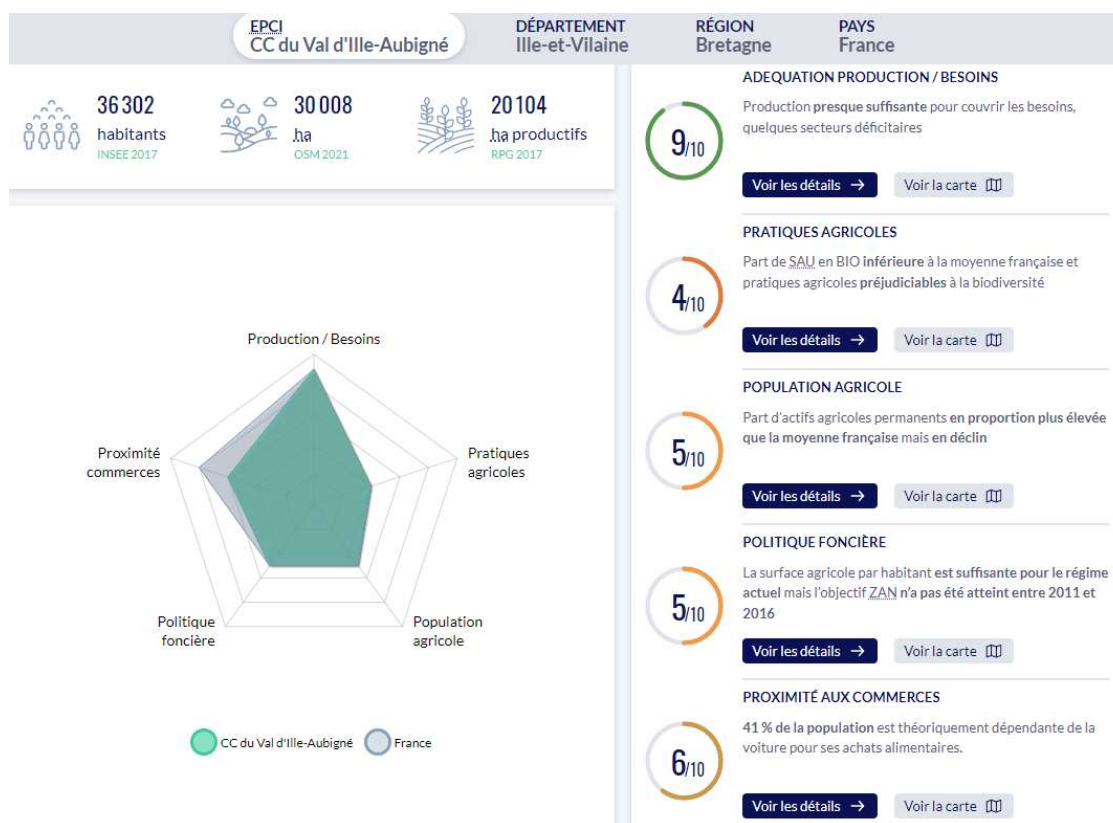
EPCI
CC du Val d'Ille-Aubigné

DÉPARTEMENT
Ille-et-Vilaine

RÉGION
Bretagne

PAYS
France

36 302
habitants
INSEE 2017

30 008
ha
OSM 2021

20 104
ha productifs
RPG 2017

Production / Besoins

Pratiques agricoles

Population agricole

Politique foncière

Proximité commerces

CC du Val d'Ille-Aubigné
France

ADEQUATION PRODUCTION / BESOINS
9/10
Production presque suffisante pour couvrir les besoins, quelques secteurs déficitaires
Voir les détails →
Voir la carte

PRATIQUES AGRICOLES
4/10
Part de SAU en BIO inférieure à la moyenne française et pratiques agricoles préjudiciables à la biodiversité
Voir les détails →
Voir la carte

POPULATION AGRICOLE
5/10
Part d'actifs agricoles permanents en proportion plus élevée que la moyenne française mais en déclin
Voir les détails →
Voir la carte

POLITIQUE FONCIÈRE
5/10
La surface agricole par habitant est suffisante pour le régime actuel mais l'objectif ZAN n'a pas été atteint entre 2011 et 2016
Voir les détails →
Voir la carte

PROXIMITÉ AUX COMMERCES
6/10
41 % de la population est théoriquement dépendante de la voiture pour ses achats alimentaires.
Voir les détails →
Voir la carte